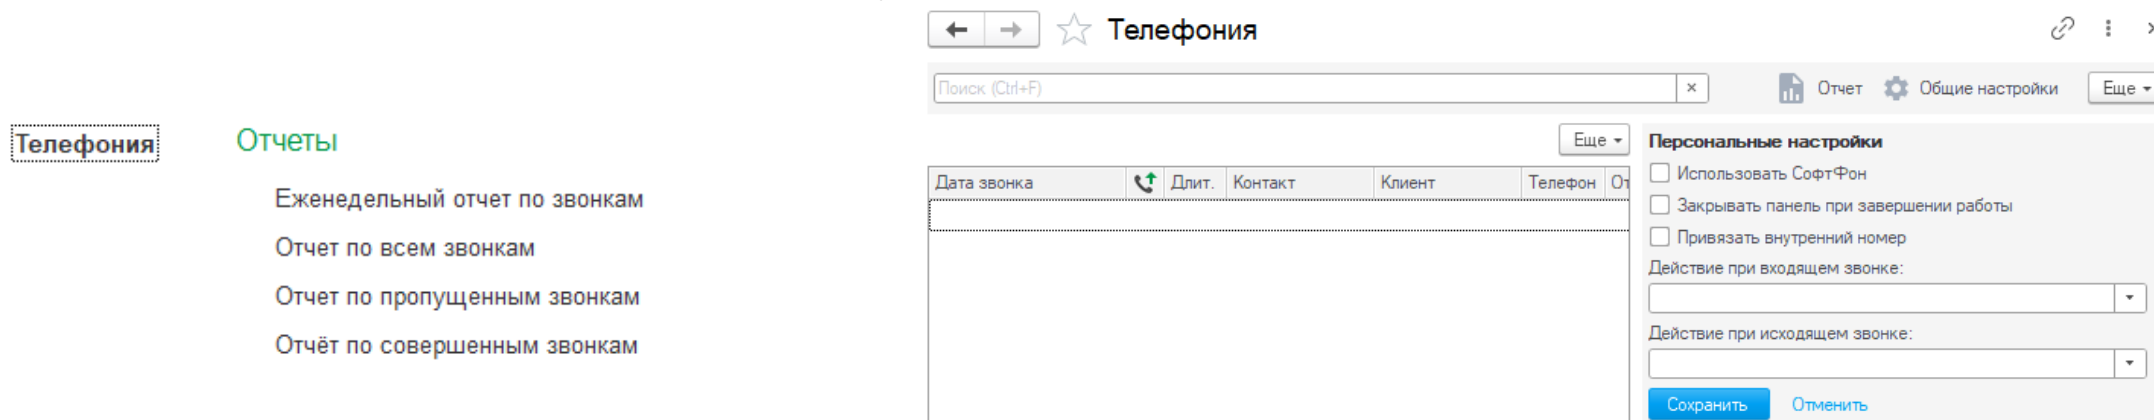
Телефония

Отчеты

Еженедельный отчет по звонкам

Отчет по всем звонкам

Отчет по пропущенным звонкам

Отчёт по совершенным звонкам

Телефония

Поиск (Ctrl+F) ×

Отчет Общие настройки Еще

Еще

| Дата звонка | | Длит. | Контакт | Клиент | Телефон | От |
|---|---|---|---|---|---|---|
| | | | | | | |

Персональные настройки

Использовать СофтФон

Закрывать панель при завершении работы

Привязать внутренний номер

Действие при входящем звонке:

Действие при исходящем звонке:

Сохранить Отменить